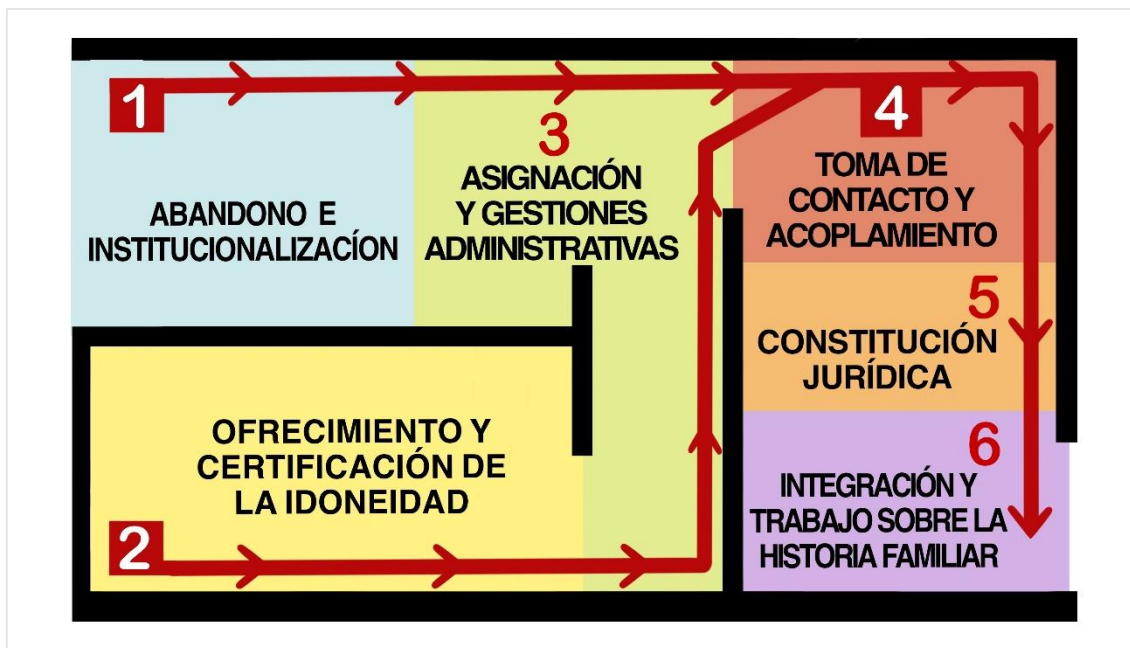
1

ABANDONO E INSTITUCIONALIZACÍON

3

ASIGNACIÓN Y GESTIONES ADMINISTRATIVAS

4

TOMA DE CONTACTO Y ACOPLAMIENTO

5

CONSTITUCIÓN JURÍDICA

OFRECIMIENTO Y CERTIFICACIÓN DE LA IDONEIDAD

2

6

INTEGRACIÓN Y TRABAJO SOBRE LA HISTORIA FAMILIAR